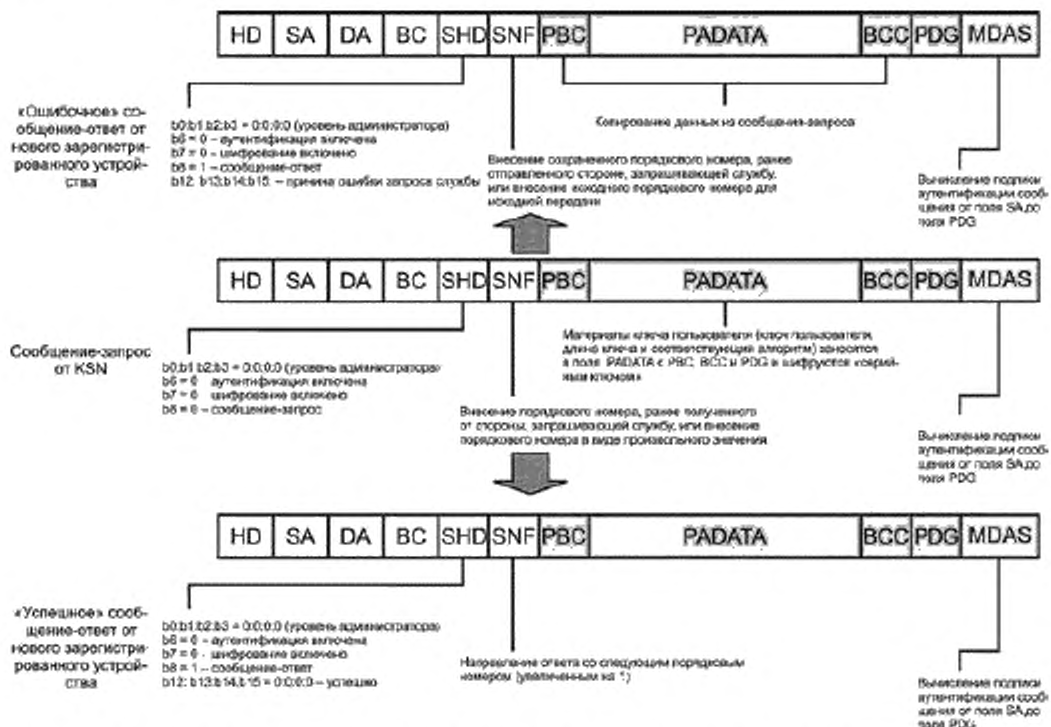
| HD | SA | DA | BC | SHD | SNF | PBC | PADATA | BCC | PDG | MDAS |
|---|---|---|---|---|---|---|---|---|---|---|

«Ошибочное» сообщение-ответ от нового зарегистрированного устройства

b0:b1 b2:b3 = 0:0:0:0 (уровень администратора)
b6 = 0 – аутентификация включена
b7 = 0 – шифрование включено
b8 = 1 – сообщение-ответ
b12: b13:b14:b15 – причина ошибки запроса службы

Копирование данных из сообщения-запроса

Внесение сохраненного порядкового номера, ранее отправленного стороне, запрашивающей службу, или внесение исходного порядкового номера для исходной передачи

Вычисление подписи аутентификации сообщения от поля SA до поля PDG

| HD | SA | DA | BC | SHD | SNF | PBC | PADATA | BCC | PDG | MDAS |
|---|---|---|---|---|---|---|---|---|---|---|

Сообщение-запрос от KSN

b0:b1 b2:b3 = 0:0:0:0 (уровень администратора)
b6 = 0 аутентификация включена
b7 = 0 шифрование включено
b8 = 0 – сообщение-запрос

Материалы ключа пользователя (ключ пользователя, длина ключа и соответствующий алгоритм) заносятся в поле PADATA с PBC, BCC и PDG и шифруются «серийным ключом»

Внесение порядкового номера, ранее полученного от стороны, запрашивающей службу, или внесение порядкового номера в виде произвольного значения

Вычисление подписи аутентификации сообщения от поля SA до поля PDG

| HD | SA | DA | BC | SHD | SNF | PBC | PADATA | BCC | PDG | MDAS |
|---|---|---|---|---|---|---|---|---|---|---|

«Успешное» сообщение-ответ от нового зарегистрированного устройства

b0:b1:b2:b3 = 0:0:0:0 (уровень администратора)
b6 = 0 – аутентификация включена
b7 = 0 – шифрование включено
b8 = 1 – сообщение-ответ
b12: b13:b14:b15 = 0:0:0:0 – успешно

Направление ответа со следующим порядковым номером (увеличенным на 1)

Вычисление подписи аутентификации сообщения от поля SA до поля PDG